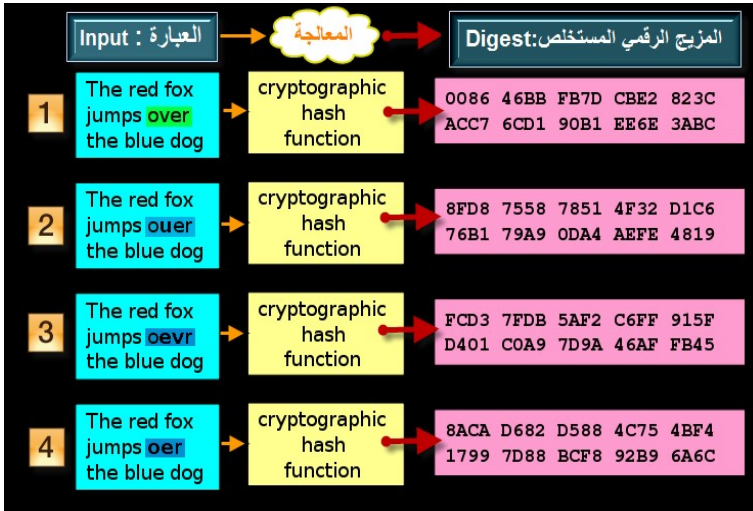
Input : العبارة

المعالجة

Digest:المزيج الرقمي المستخلص

1

The red fox jumps over the blue dog

cryptographic hash function

0086 46BB FB7D CBE2 823C ACC7 6CD1 90B1 EE6E 3ABC

2

The red fox jumps ouer the blue dog

cryptographic hash function

8FD8 7558 7851 4F32 D1C6 76B1 79A9 0DA4 AEFE 4819

3

The red fox jumps oevr the blue dog

cryptographic hash function

FCD3 7FDB 5AF2 C6FF 915F D401 C0A9 7D9A 46AF FB45

4

The red fox jumps oer the blue dog

cryptographic hash function

8ACA D682 D588 4C75 4BF4 1799 7D88 BCF8 92B9 6A6C